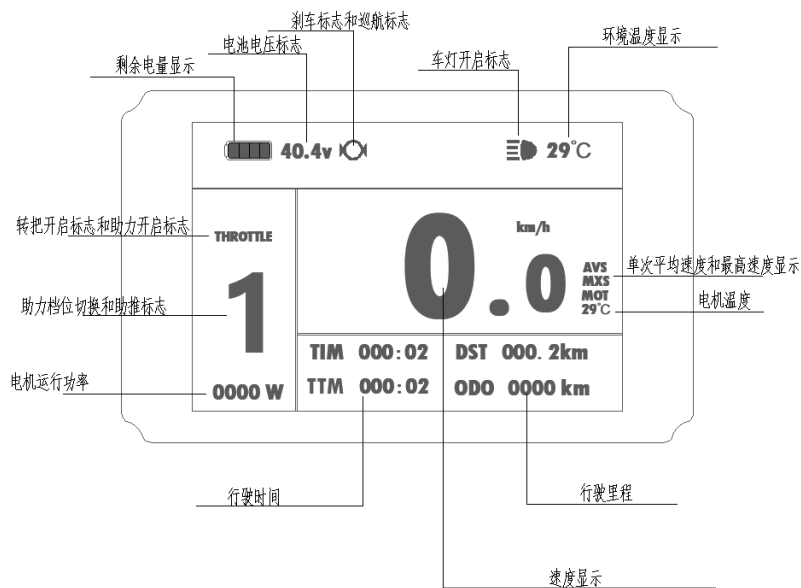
刹车标志和巡航标志
电池电压标志
环境温度显示
车灯开启标志
剩余电量显示
40.4v
29°C
转把开启标志和助力开启标志
THROTTLE
km/h
0.0
AVS
MXS
单次平均速度和最高速度显示
MOT
29°C
电机温度
助力档位切换和助推标志
1
TIM 000:02
DST 000.2km
电机运行功率
0000 W
TTM 000:02
ODO 0000 km
行驶时间
行驶里程
速度显示